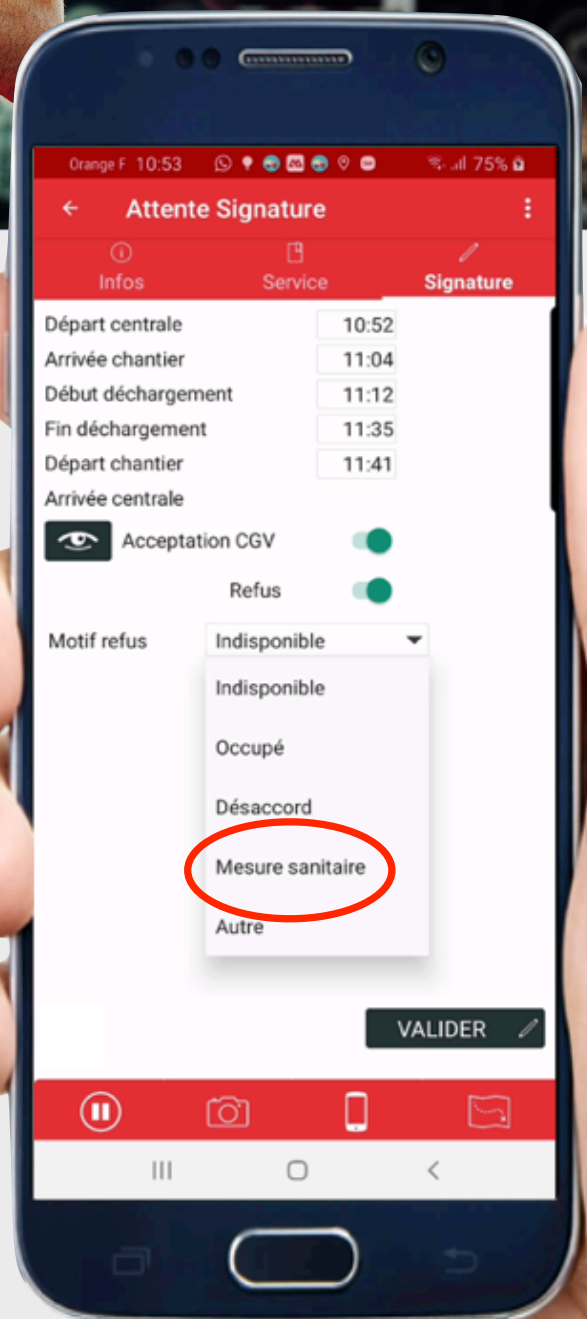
Orange F 10:53 75%

Attente Signature

Infos Service Signature

| Départ centrale | 10:52 |
|---|---|
| Arrivée chantier | 11:04 |
| Début déchargement | 11:12 |
| Fin déchargement | 11:35 |
| Départ chantier | 11:41 |
| Arrivée centrale | |

Acceptation CGV

Refus

Motif refus Indisponible

Indisponible

Occupé

Désaccord

Mesure sanitaire

Autre

VALIDER